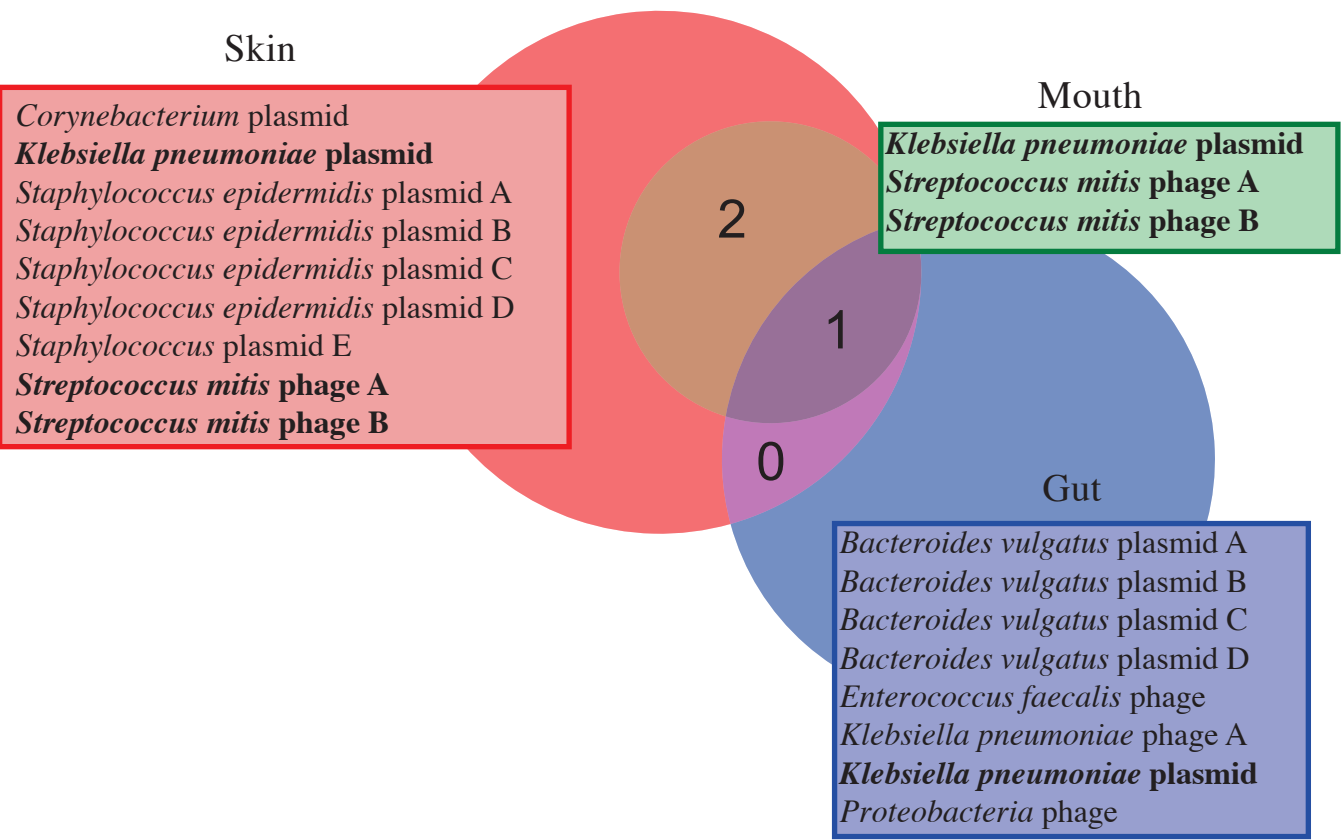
Skin

Corynebacterium plasmid
Klebsiella pneumoniae plasmid
Staphylococcus epidermidis plasmid A
Staphylococcus epidermidis plasmid B
Staphylococcus epidermidis plasmid C
Staphylococcus epidermidis plasmid D
Staphylococcus plasmid E
Streptococcus mitis phage A
Streptococcus mitis phage B

Mouth

Klebsiella pneumoniae plasmid
Streptococcus mitis phage A
Streptococcus mitis phage B

2

1

0

Gut

Bacteroides vulgatus plasmid A
Bacteroides vulgatus plasmid B
Bacteroides vulgatus plasmid C
Bacteroides vulgatus plasmid D
Enterococcus faecalis phage
Klebsiella pneumoniae phage A
Klebsiella pneumoniae plasmid
Proteobacteria phage